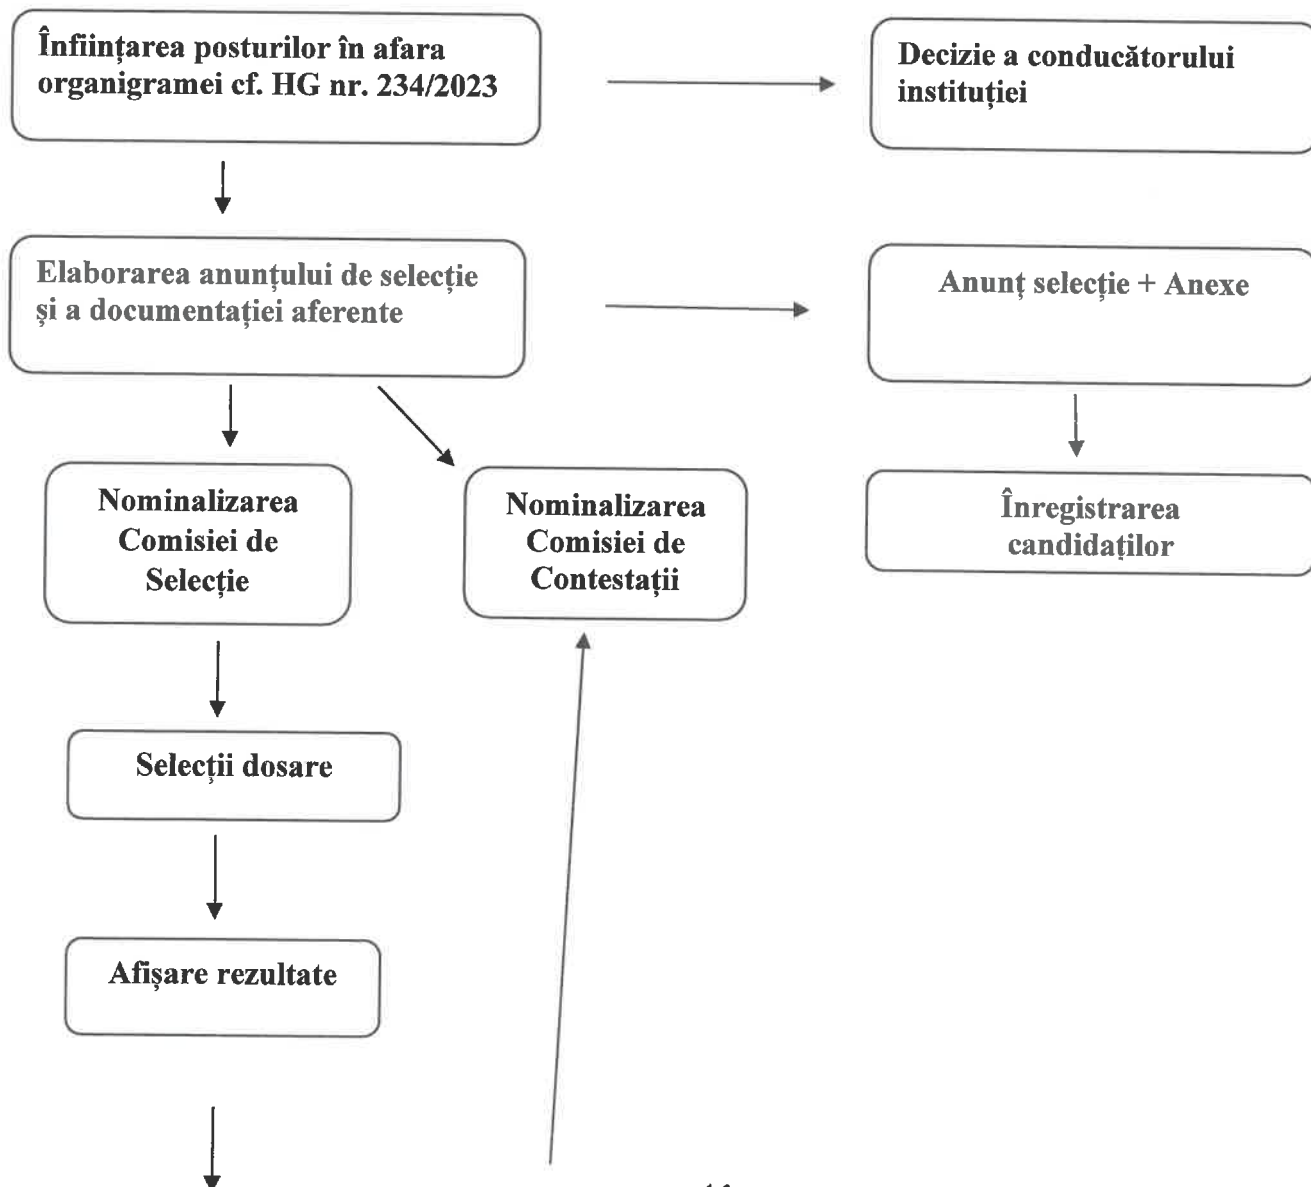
Înființarea posturilor în afara organigramei cf. HG nr. 234/2023

Decizie a conducătorului instituției

Elaborarea anunțului de selecție și a documentației aferente

Anunț selecție + Anexe

Nominalizarea Comisiei de Selecție

Nominalizarea Comisiei de Contestații

Înregistrarea candidaților

Selecții dosare

Afișare rezultate

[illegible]